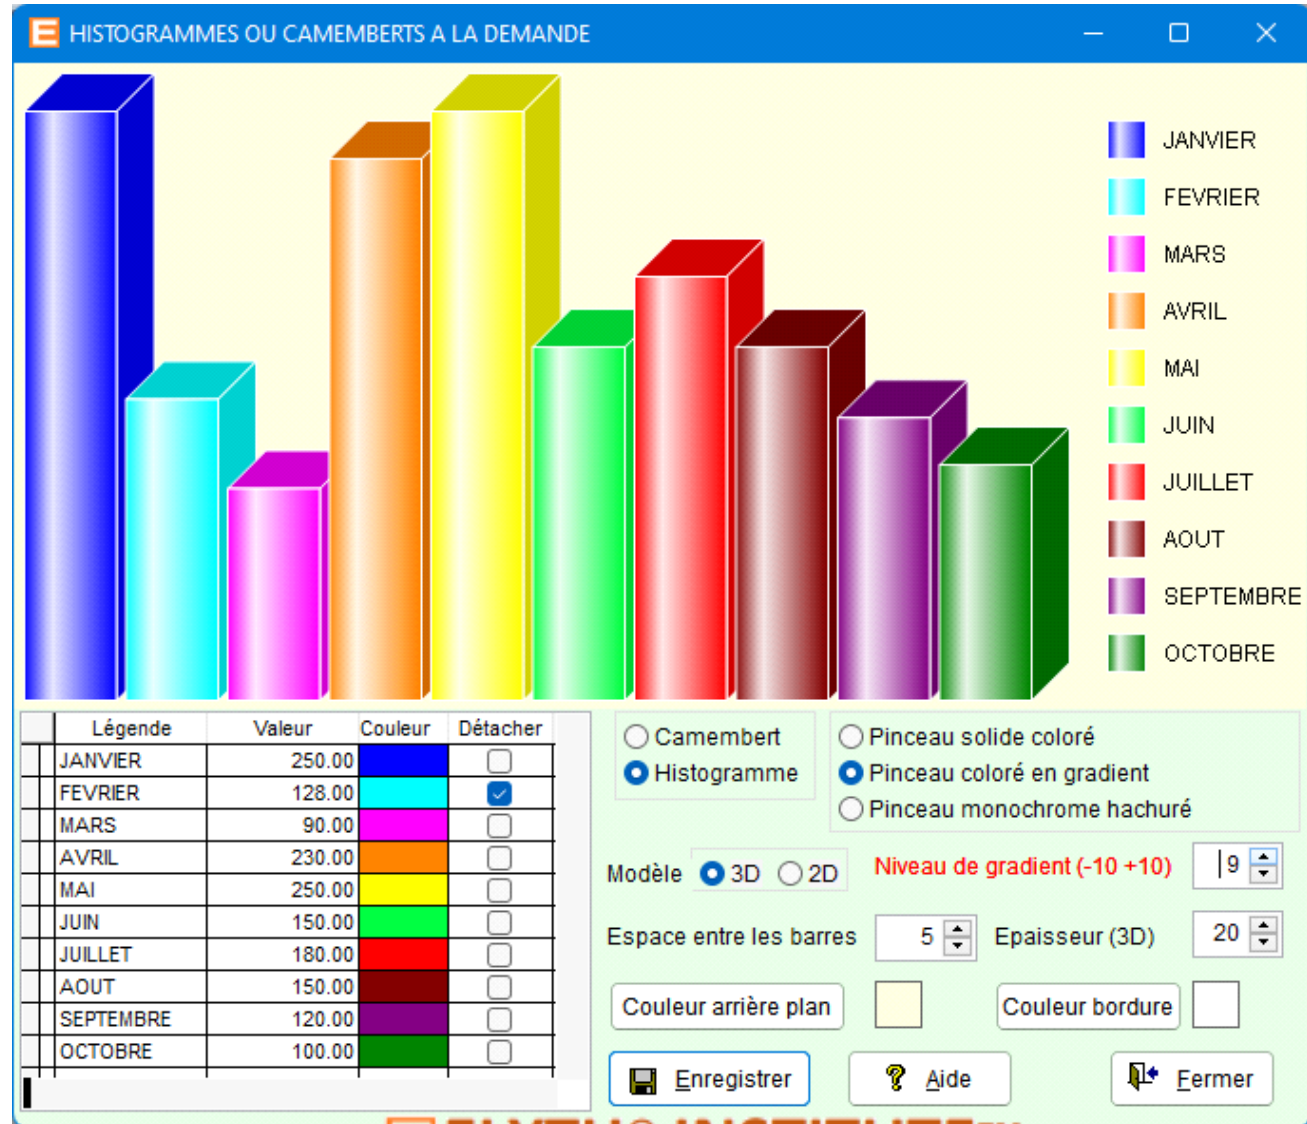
HISTOGRAMMES OU CAMEMBERTS A LA DEMANDE

JANVIER
FEVRIER
MARS
AVRIL
MAI
JUIN
JUILLET
AOUT
SEPTEMBRE
OCTOBRE

| Légende | Valeur | Couleur | Détacher |
|---|---|---|---|
| JANVIER | 250.00 | | ☐ |
| FEVRIER | 128.00 | | ☑ |
| MARS | 90.00 | | ☐ |
| AVRIL | 230.00 | | ☐ |
| MAI | 250.00 | | ☐ |
| JUIN | 150.00 | | ☐ |
| JUILLET | 180.00 | | ☐ |
| AOUT | 150.00 | | ☐ |
| SEPTEMBRE | 120.00 | | ☐ |
| OCTOBRE | 100.00 | | ☐ |

Camembert
Histogramme

Pinceau solide coloré
Pinceau coloré en gradient
Pinceau monochrome hachuré

Modèle 3D 2D
Niveau de gradient (-10 +10) 9
Espace entre les barres 5
Epaisseur (3D) 20
Couleur arrière plan
Couleur bordure
Enregistrer
Aide
Fermer